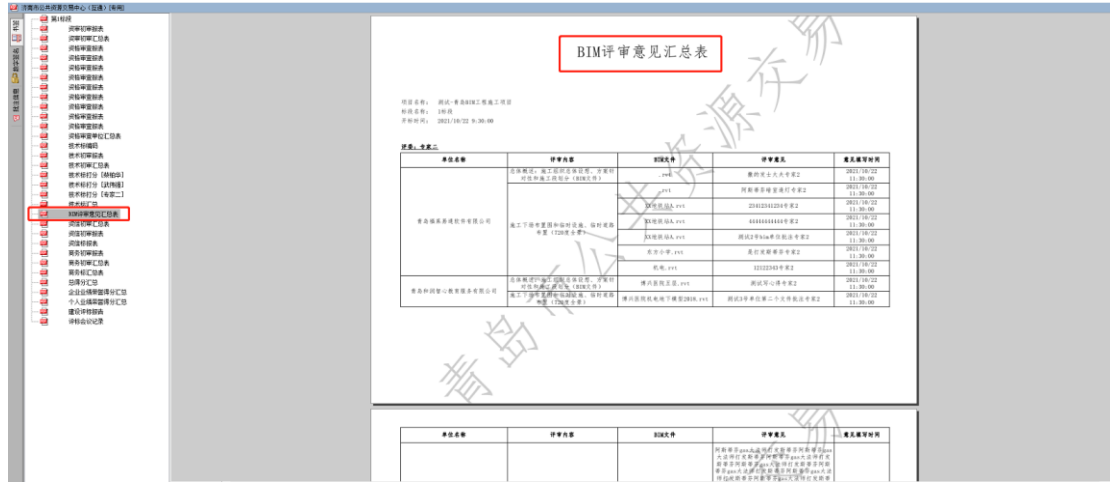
青岛市公共资源交易中心（交通）(专用)

第1标段
资审初审报表
资审初审汇总表
资格审查报表
资格审查报表
资格审查报表
资格审查报表
资格审查报表
资格审查报表
资格审查报表
资格审查报表
资格审查报表
资格审查报表
资格审查单位汇总表
技术标编码
技术初审报表
技术初审汇总表
技术标打分【杨旭华】
技术标打分【武伟强】
技术标打分【专家二】
技术标汇总
BIM评审意见汇总表
资信初审汇总表
资信初审报表
资信详审报表
商务初审报表
商务初审汇总表
商务标汇总表
总得分汇总
企业业绩得分汇总
个人业绩得分汇总
建设评标报表
评标会议记录

BIM评审意见汇总表

项目名称： 测试-青岛BIM工程施工项目
标段名称： 1标段
开标时间： 2021/10/22 9:30:00

评委：专家二

| 单位名称 | 评审内容 | BIM文件 | 评审意见 | 意见填写时间 |
|---|---|---|---|---|
| 青岛福聚泉建设有限公司 | 总体概述：施工组织总体设想、方案针对性和施工段划分（BIM文件） | .rvt | 微控发士大夫专家2 | 2021/10/22 11:30:00 |
| | | .rvt | 同期要示项目进行专家2 | 2021/10/22 11:30:00 |
| | 施工下场布置图和临时设施、临时道路布置（T20天正） | XX桂铁站A.rvt | 234123412341专家2 | 2021/10/22 11:30:00 |
| | | XX桂铁站A.rvt | 44444444444专家2 | 2021/10/22 11:30:00 |
| | | XX桂铁站A.rvt | 测试2号bim单位批注专家2 | 2021/10/22 11:30:00 |
| | | 北方小学.rvt | 是打龙顺事项专家2 | 2021/10/22 11:30:00 |
| | | 机电.rvt | 12122343专家2 | 2021/10/22 11:30:00 |
| 青岛和润智心教育服务有限公司 | 总体概述：施工组织总体设想、方案针对性和施工段划分（BIM文件） | 博兴医院主是.rvt | 测试单心得专家2 | 2021/10/22 11:30:00 |
| | 施工下场布置图和临时设施、临时道路布置（T20天正） | 博兴医院机电地下模型2019.rvt | 测试3号单位第二个文件批注专家2 | 2021/10/22 11:30:00 |

青岛市公共资源交易

| 单位名称 | 评审内容 | BIM文件 | 评审意见 | 意见填写时间 |
|---|---|---|---|---|
| | | | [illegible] | |